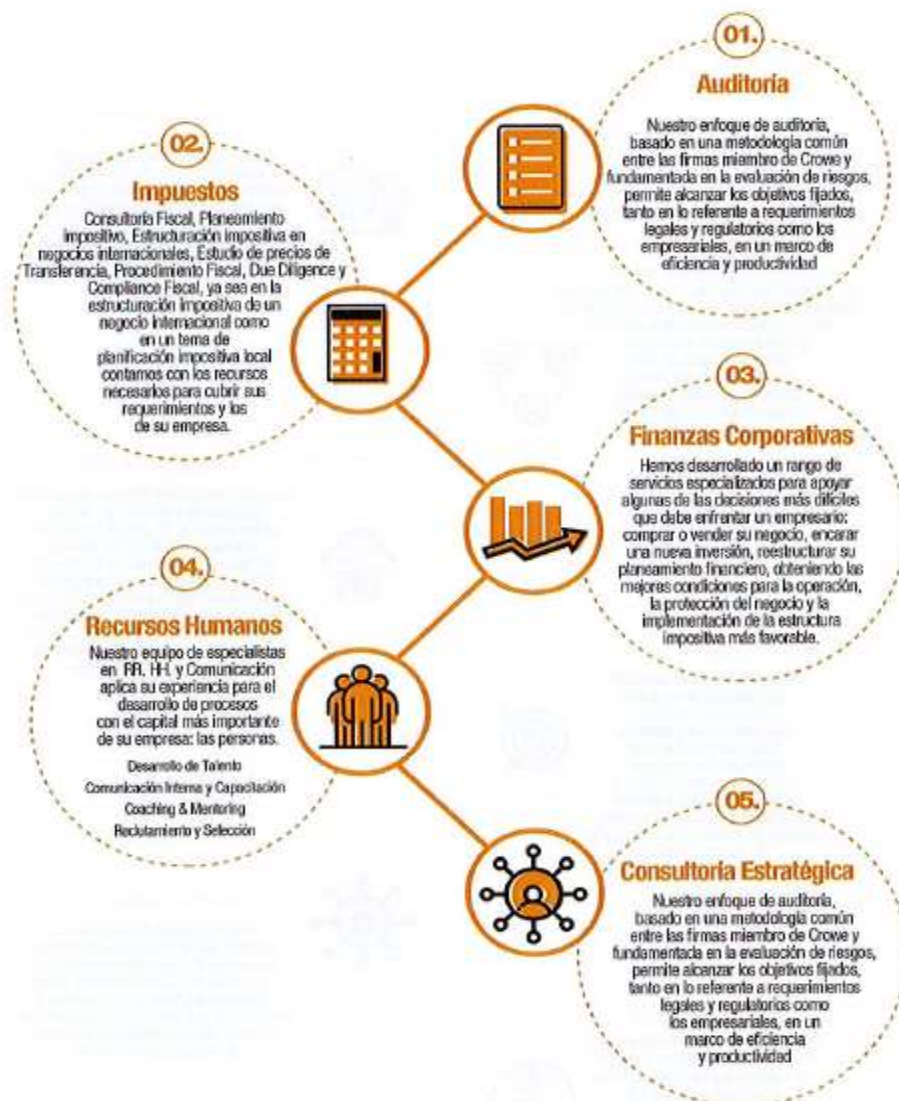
01.

Auditoria

Nuestro enfoque de auditoria, basado en una metodologia común entre las firmas miembro de Crowe y fundamentada en la evaluación de riesgos, permite alcanzar los objetivos fijados, tanto en lo referente a requerimientos legales y regulatorios como los empresariales, en un marco de eficiencia y productividad

02.

Impuestos

Consultoría Fiscal, Planeamiento impositivo, Estructuración impositiva en negocios internacionales, Estudio de precios de Transferencia, Procedimiento Fiscal, Due Diligence y Compliance Fiscal, ya sea en la estructuración impositiva de un negocio internacional como en un tema de planificación impositiva local contamos con los recursos necesarios para cubrir sus requerimientos y los de su empresa.

03.

Finanzas Corporativas

Hemos desarrollado un rango de servicios especializados para apoyar algunas de las decisiones más difíciles que debe enfrentar un empresario: comprar o vender su negocio, encarar una nueva inversión, reestructurar su planeamiento financiero, obteniendo las mejores condiciones para la operación, la protección del negocio y la implementación de la estructura impositiva más favorable.

04.

Recursos Humanos

Nuestro equipo de especialistas en RR. HH. y Comunicación aplica su experiencia para el desarrollo de procesos con el capital más importante de su empresa: las personas.

Desarrollo de Talento
Comunicación Interna y Capacitación
Coaching & Mentoring
Reclutamiento y Selección

05.

Consultoría Estratégica

Nuestro enfoque de auditoria, basado en una metodologia común entre las firmas miembro de Crowe y fundamentada en la evaluación de riesgos, permite alcanzar los objetivos fijados, tanto en lo referente a requerimientos legales y regulatorios como los empresariales, en un marco de eficiencia y productividad